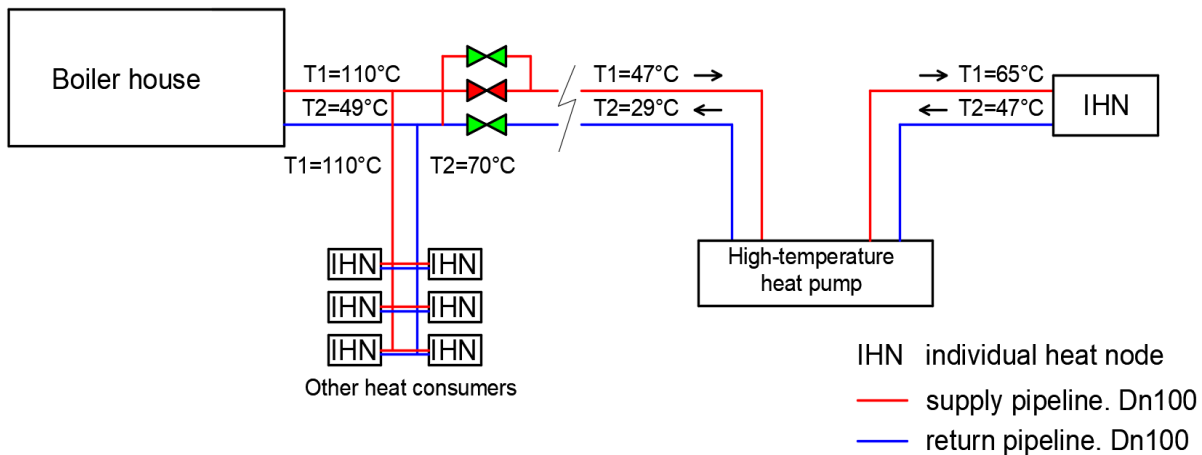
Boiler house

T1=110°C
T2=49°C
T1=110°C
T2=70°C

T1=47°C →
T2=29°C ←

→ T1=65°C
← T2=47°C

IHN

High-temperature heat pump

IHN IHN
IHN IHN
IHN IHN
Other heat consumers

IHN individual heat node
supply pipeline. Dn100
return pipeline. Dn100